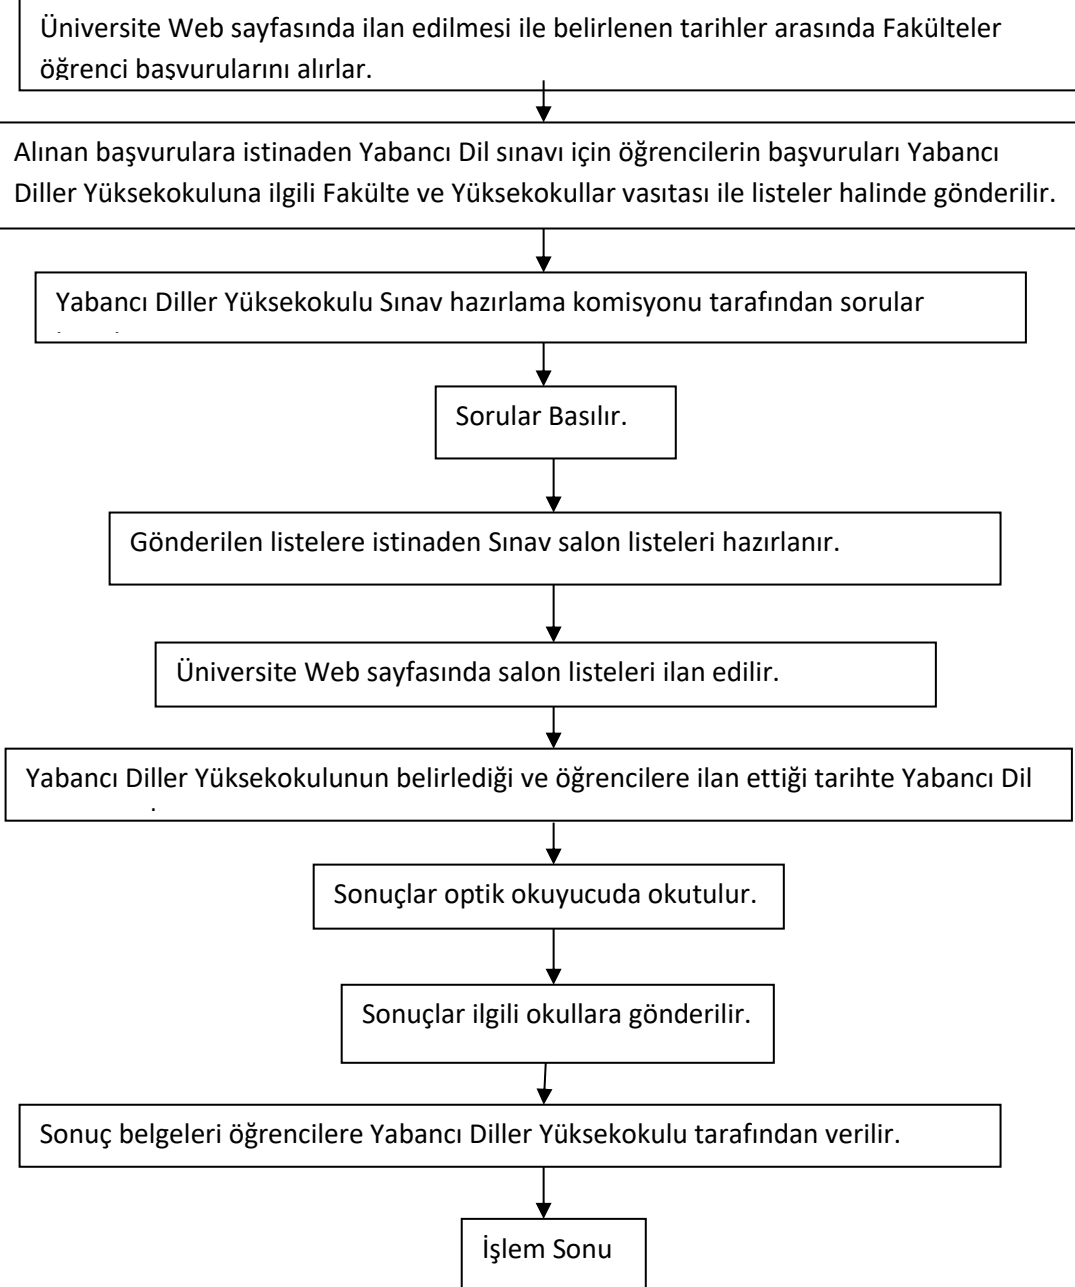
Üniversite Web sayfasında ilan edilmesi ile belirlenen tarihler arasında Fakülteler öğrenci başvurularını alırlar.

Alınan başvurulara istinaden Yabancı Dil sınavı için öğrencilerin başvuruları Yabancı Diller Yüksekokuluna ilgili Fakülte ve Yüksekokullar vasıtası ile listeler halinde gönderilir.

Yabancı Diller Yüksekokulu Sınav hazırlama komisyonu tarafından sorular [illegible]

Sorular Basılır.

Gönderilen listelere istinaden Sınav salon listeleri hazırlanır.

Üniversite Web sayfasında salon listeleri ilan edilir.

Yabancı Diller Yüksekokulunun belirlediği ve öğrencilere ilan ettiği tarihte Yabancı Dil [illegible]

Sonuçlar optik okuyucuda okutulur.

Sonuçlar ilgili okullara gönderilir.

Sonuç belgeleri öğrencilere Yabancı Diller Yüksekokulu tarafından verilir.

İşlem Sonu